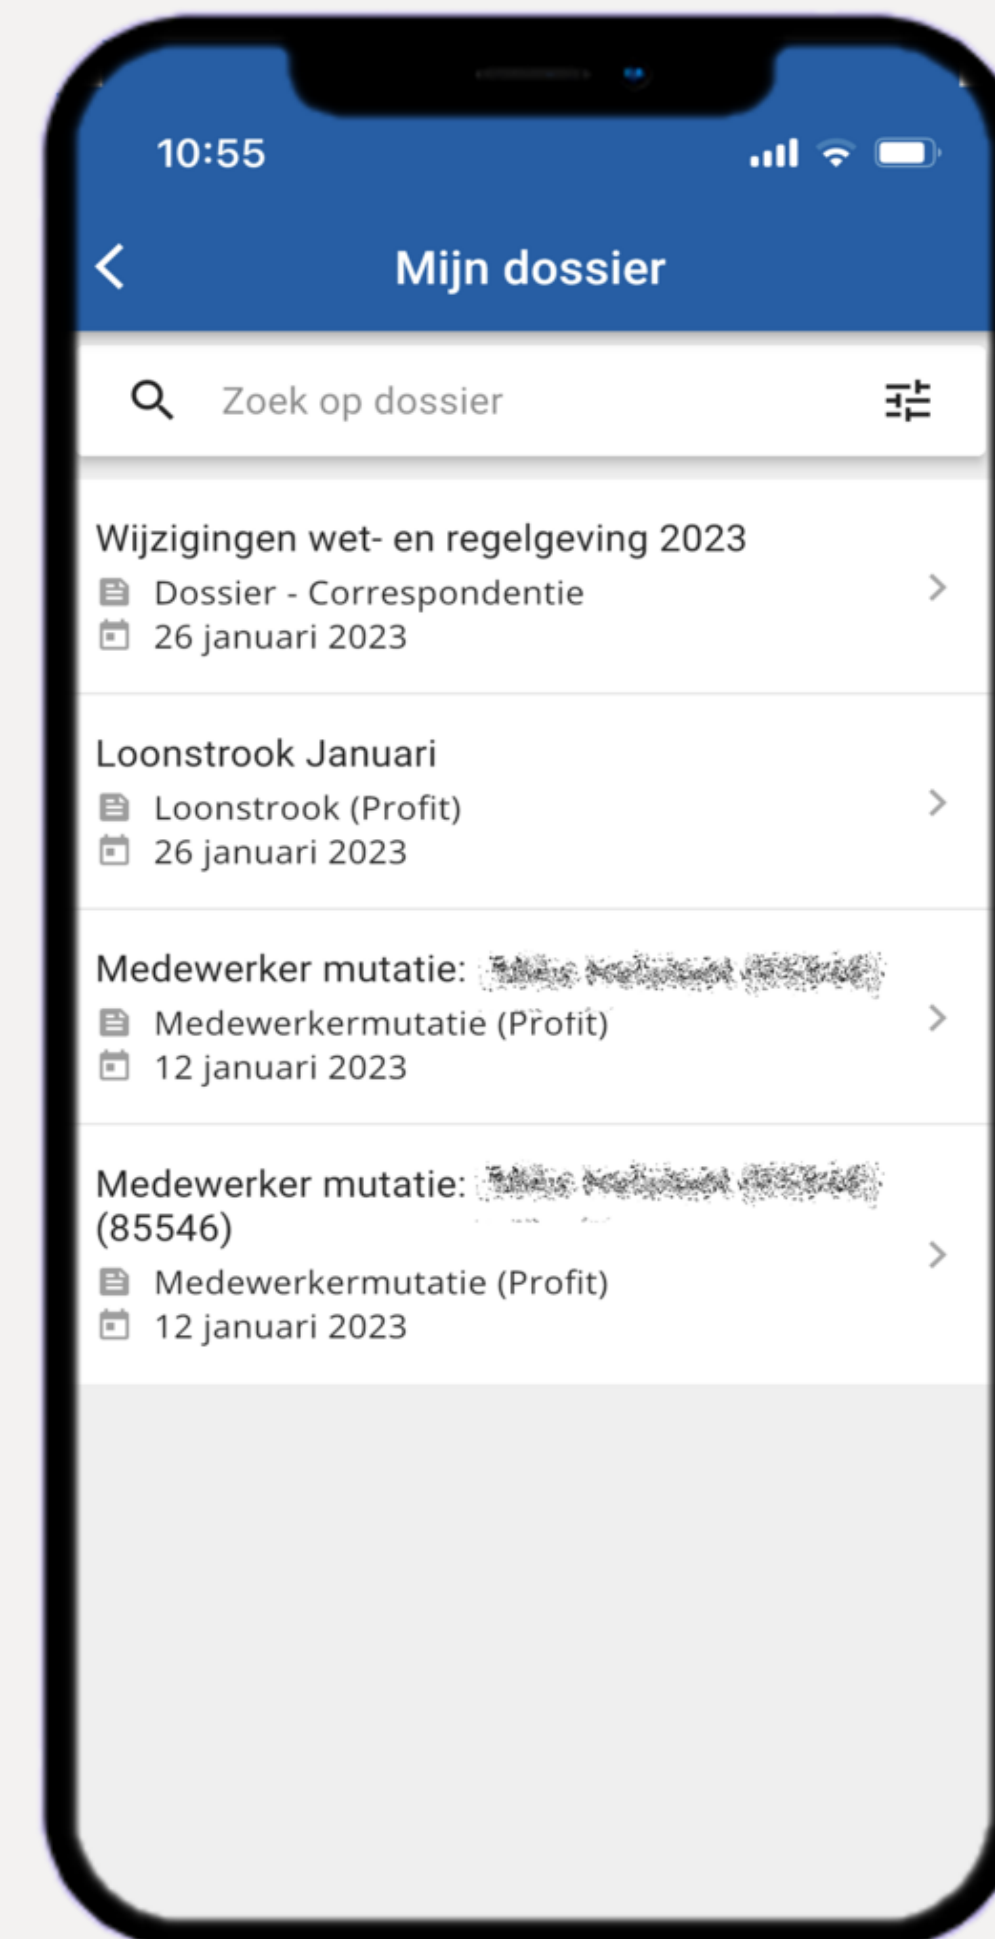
10:55

Mijn dossier

Zoek op dossier

Wijzigingen wet- en regelgeving 2023
Dossier - Correspondentie
26 januari 2023

Loonstrook Januari
Loonstrook (Profit)
26 januari 2023

Medewerker mutatie: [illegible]
Medewerkermutatie (Profit)
12 januari 2023

Medewerker mutatie: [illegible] (85546)
Medewerkermutatie (Profit)
12 januari 2023